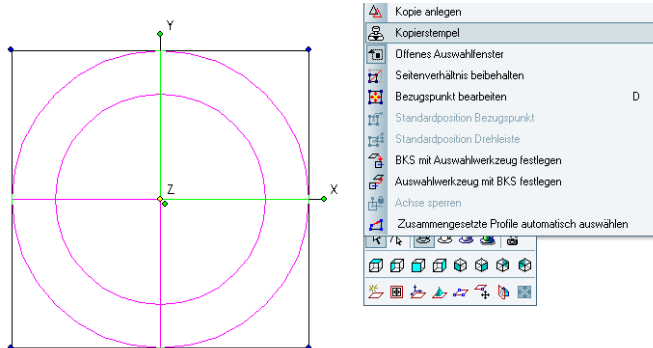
Y

Z

X

Kopie anlegen
Kopierstempel
Offenes Auswahlfenster
Seitenverhältnis beibehalten
Bezugspunkt bearbeiten D
Standardposition Bezugspunkt
Standardposition Drehleiste
BKS mit Auswahlwerkzeug festlegen
Auswahlwerkzeug mit BKS festlegen
Achse sperren
Zusammengesetzte Profile automatisch auswählen